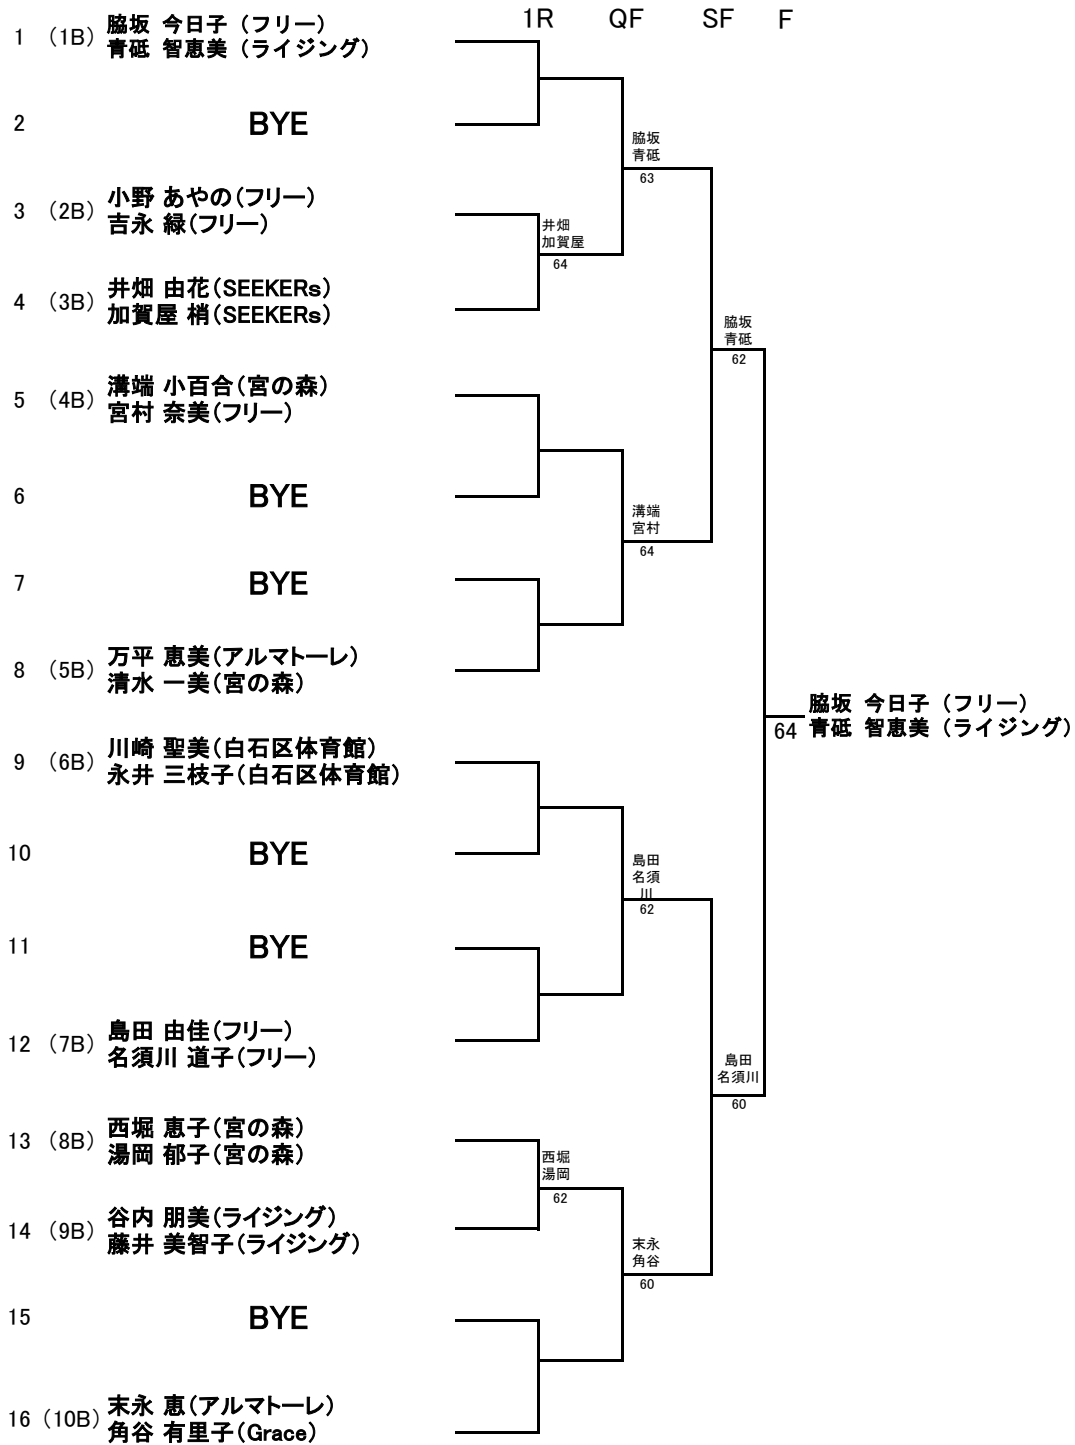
1R QF SF F

1 (1B) 脇坂 今日子（フリー）
青砥 智恵美（ライジング）

2 BYE

3 (2B) 小野 あやの（フリー）
吉永 緑（フリー）

4 (3B) 井畑 由花（SEEKERs）
加賀屋 梢（SEEKERs）

5 (4B) 溝端 小百合（宮の森）
宮村 奈美（フリー）

6 BYE

7 BYE

8 (5B) 万平 恵美（アルマトーレ）
清水 一美（宮の森）

9 (6B) 川崎 聖美（白石区体育館）
永井 三枝子（白石区体育館）

10 BYE

11 BYE

12 (7B) 島田 由佳（フリー）
名須川 道子（フリー）

13 (8B) 西堀 恵子（宮の森）
湯岡 郁子（宮の森）

14 (9B) 谷内 朋美（ライジング）
藤井 美智子（ライジング）

15 BYE

16 (10B) 末永 恵（アルマトーレ）
角谷 有里子（Grace）

脇坂
青砥
63

井畑
加賀屋
64

脇坂
青砥
62

溝端
宮村
64

島田
名須川
62

島田
名須川
60

西堀
湯岡
62

末永
角谷
60

64 脇坂 今日子（フリー）
青砥 智恵美（ライジング）